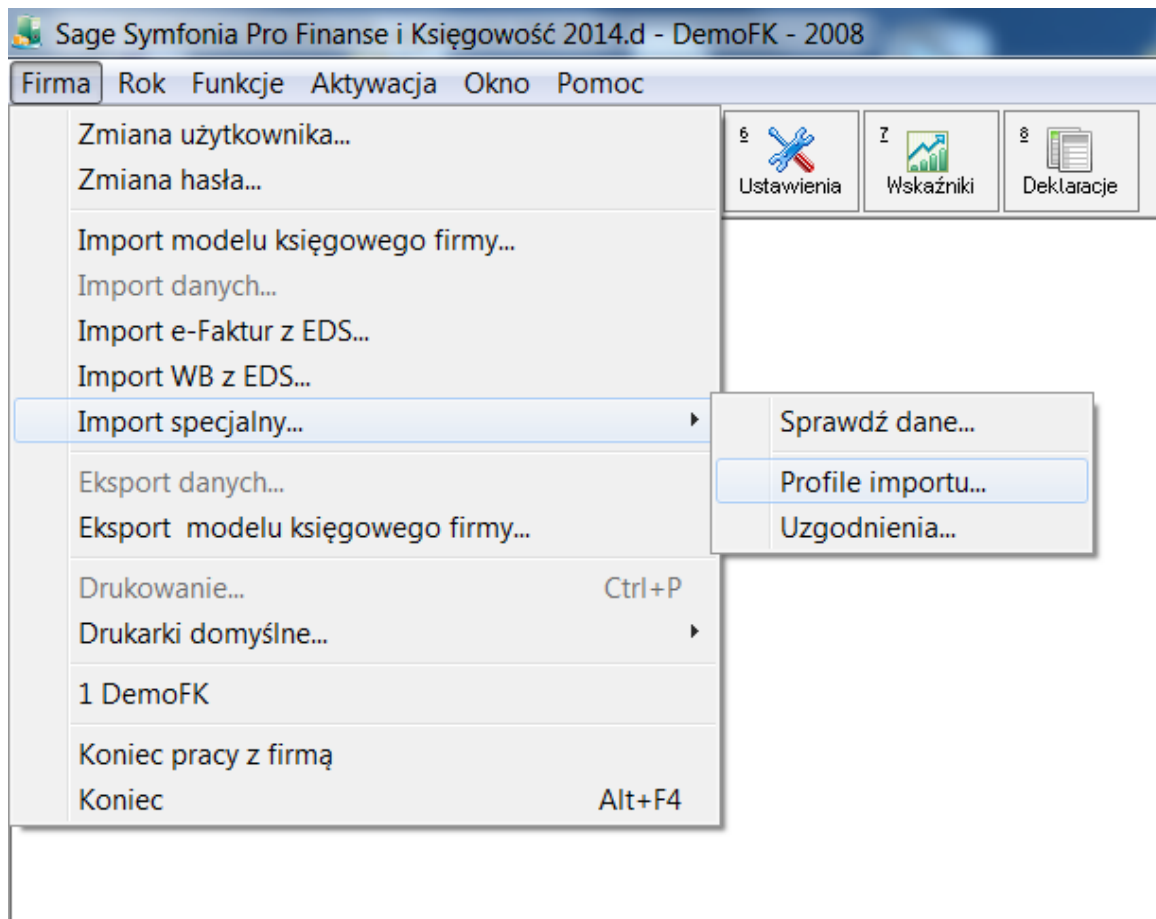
Sage Symfonia Pro Finanse i Księgowość 2014.d - DemoFK - 2008

Firma Rok Funkcje Aktywacja Okno Pomoc

Zmiana użytkownika...
Zmiana hasła...

Import modelu księgowego firmy...
Import danych...
Import e-Faktur z EDS...
Import WB z EDS...
Import specjalny...

Eksport danych...
Eksport modelu księgowego firmy...

Drukowanie... Ctrl+P
Drukarki domyślne...

1 DemoFK

Koniec pracy z firmą
Koniec Alt+F4

Sprawdź dane...
Profile importu...
Uzgodnienia...

6 Ustawienia
7 Wskaźniki
8 Deklaracje